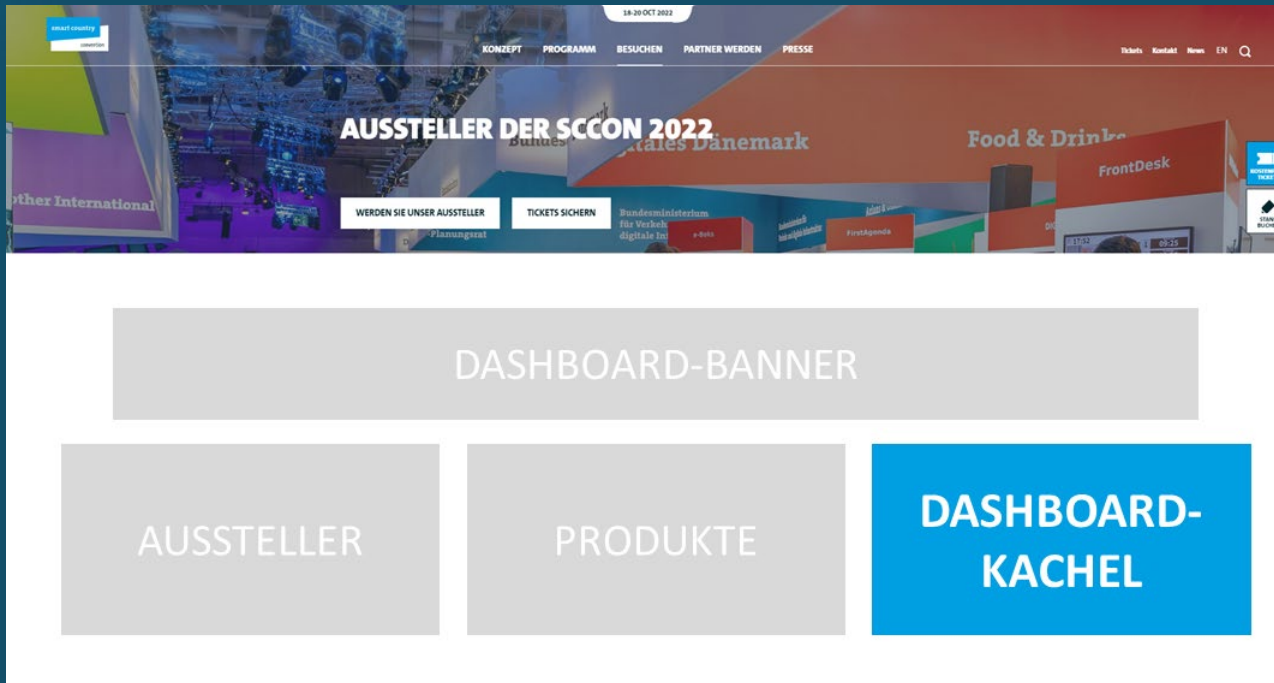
smart country convention

18-20 OCT 2022

KONZEPT PROGRAMM BESUCHEN PARTNER WERDEN PRESSE

Tickets Kontakt News EN

AUSSTELLER DER SCCON 2022

WERDEN SIE UNSER AUSSTELLER

TICKETS SICHERN

other International

Planungsrat

Bundes

Digitales Dänemark

Bundesministerium für Verkehr und digitale In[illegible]

FirstAgenda

Food & Drinks

FrontDesk

DASHBOARD-BANNER

AUSSTELLER

PRODUKTE

DASHBOARD-KACHEL